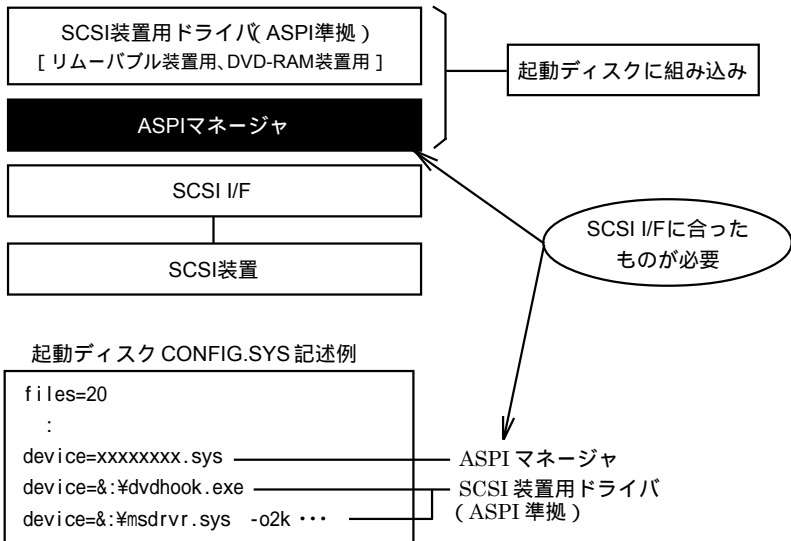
SCSI装置用ドライバ( ASPI準拠 )
[ リムーバブル装置用、DVD-RAM装置用 ]

起動ディスクに組み込み

ASPIマネージャ

SCSI I/F

SCSI装置

SCSI I/Fに合ったものが必要

起動ディスク CONFIG.SYS 記述例

files=20
:
device=xxxxxxxx.sys
device=&:¥dvdhook.exe
device=&:¥msdrvr.sys -o2k ･･･

ASPI マネージャ
SCSI 装置用ドライバ
( ASPI 準拠 )